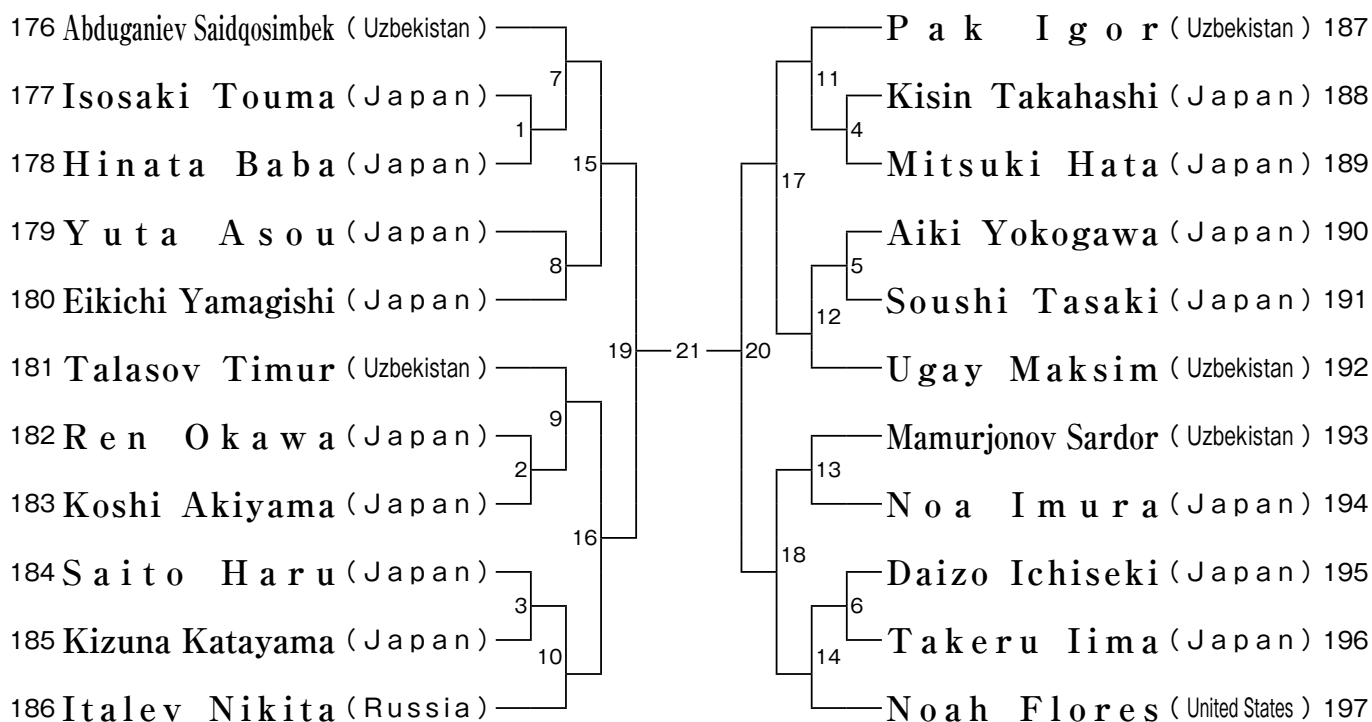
176 Abduganiev Saidqosimbek ( Uzbekistan )
177 Isosaki Touma ( Japan )
178 Hinata Baba ( Japan )
179 Yuta Asou ( Japan )
180 Eikichi Yamagishi ( Japan )
181 Talasov Timur ( Uzbekistan )
182 Ren Okawa ( Japan )
183 Koshi Akiyama ( Japan )
184 Saito Haru ( Japan )
185 Kizuna Katayama ( Japan )
186 Italev Nikita ( Russia )

7
1
15
8
9
2
16
3
10
19
21
20
17
11
4
5
12
18
13
6
14

Pak Igor ( Uzbekistan ) 187
Kisin Takahashi ( Japan ) 188
Mitsuki Hata ( Japan ) 189
Aiki Yokogawa ( Japan ) 190
Soushi Tasaki ( Japan ) 191
Ugay Maksim ( Uzbekistan ) 192
Mamurjonov Sardor ( Uzbekistan ) 193
Noa Imura ( Japan ) 194
Daizo Ichiseki ( Japan ) 195
Takeru Iima ( Japan ) 196
Noah Flores ( United States ) 197